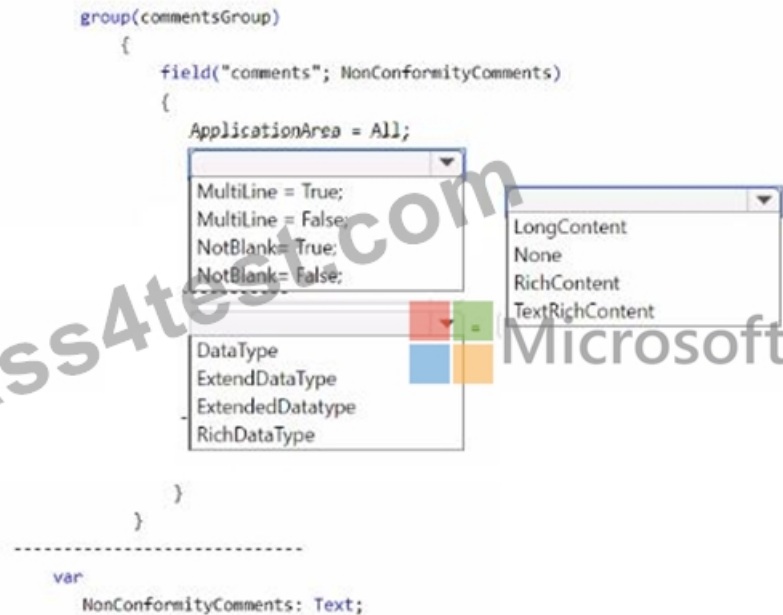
group(commentsGroup)
{
field("comments"; NonConformityComments)
{
ApplicationArea = All;

MultiLine = True;
MultiLine = False;
NotBlank= True;
NotBlank= False;

LongContent
None
RichContent
TextRichContent

DataType
ExtendDataType
ExtendedDatatype
RichDataType

}
}

var
NonConformityComments: Text;

ss4test.com
Microsoft